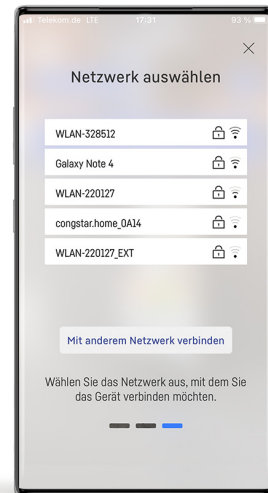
Telekom.de LTE 17:31 93 %

Netzwerk auswählen

WLAN-328512

Galaxy Note 4

WLAN-220127

congstar.home_0A14

WLAN-220127_EXT

Mit anderem Netzwerk verbinden

Wählen Sie das Netzwerk aus, mit dem Sie das Gerät verbinden möchten.